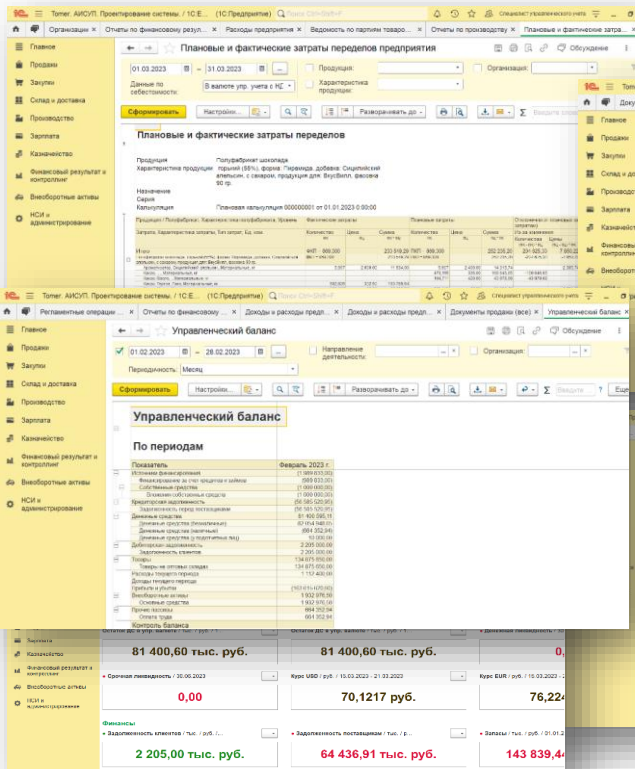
Томег. АИСУП. Проектирование системы. / 1С:Е... (1С:Предприятие)  Поиск Ctrl+Shift+F  Специалист управленческого учета

Организации × | Отчеты по финансовому резул... × | Расходы предприятия × | Ведомость по партиям товаро... × | Отчеты по производству × | Плановые и фактические затра... ×

Главное
Продажи
Закупки
Склад и доставка
Производство
Зарплата
Казначейство
Финансовый результат и контроллинг
Внеоборотные активы
НСИ и администрирование

Плановые и фактические затраты переделов предприятия

01.03.2023 – 31.03.2023 | Продукция: | Организация:
Данные по себестоимости: В валюте упр. учета с НС | Характеристика продукции:

Сформировать | Настройки... | Разворачивать до | Еще | Обсуждение

Плановые и фактические затраты переделов

Продукция: Полуфабрикат шоколада
Характеристика продукции: горький (55%), форма: Пирамида, добавка: Сицилийский апельсин, с сахаром, продукция для: ВкусВилл, фасовка 90 гр.
Назначение
Серия
Калькуляция: Плановая калькуляция 000000001 от 01.01.2023 0:00:00

Итого

Томег. АИСУП. Проектирование системы. / 1С:Е... (1С:Предприятие)  Поиск Ctrl+Shift+F  Специалист управленческого учета

Регламентные операции × | Отчеты по финансовому резул... × | Доходы и расходы предприя... × | Доходы и расходы предприя... × | Документы продажи (все) × | Управленческий баланс ×

Главное
Продажи
Закупки
Склад и доставка
Производство
Зарплата
Казначейство
Финансовый результат и контроллинг
Внеоборотные активы
НСИ и администрирование

Управленческий баланс

01.02.2023 – 28.02.2023 | Направление деятельности: | Организация:
Периодичность: Месяц

Сформировать | Настройки... | Разворачивать до | Введите | Еще | Обсуждение

Управленческий баланс

По периодам

| Показатель | Февраль 2023 г. |
|---|---|
| Источники финансирования | (1 999 033,00) |
| Финансирование за счет кредитов и займов | (999 033,00) |
| Собственные средства | (1 000 000,00) |
| Вложения собственных средств | (1 000 000,00) |
| Кредиторская задолженность | (56 585 520,95) |
| Задолженность перед поставщиками | (56 585 520,95) |
| Денежные средства | 81 400 595,11 |
| Денежные средства (безналичные) | 82 054 948,05 |
| Денежные средства (наличные) | (664 352,94) |
| Денежные средства у подотчетных лиц | 10 000,00 |
| Дебиторская задолженность | 2 205 000,00 |
| Задолженность клиентов | 2 205 000,00 |
| Товары | 134 875 050,00 |
| Товары на оптовых складах | 134 875 050,00 |
| Расходы текущего периода | 1 112 400,00 |
| Доходы текущего периода | |
| Прибыли и убытки | (163 414 470,60) |
| Внеоборотные активы | 1 932 976,50 |
| Основные средства | 1 932 976,50 |
| Прочие пассивы | 884 352,94 |
| Оплата труда | 884 352,94 |
| Контроль баланса | |

Зарплата
Казначейство
Финансовый результат и контроллинг
Внеоборотные активы
НСИ и администрирование

Остаток ДС в упр. валюте / тыс. руб. | Остаток ДС в упр. валюте / тыс. руб. | Денежный поток
81 400,60 тыс. руб. | 81 400,60 тыс. руб.
Срочная ликвидность / 30.06.2023 | Курс USD / руб. / 15.03.2023 – 21.03.2023 | Курс EUR / руб. / 15.03.2023
0,00 | 70,1217 руб. | 76,224

Финансы
Задолженность клиентов / тыс. руб. / | Задолженность поставщикам / тыс. руб. / | Запасы / тыс. руб. /
2 205,00 тыс. руб. | 64 436,91 тыс. руб. | 143 839,4